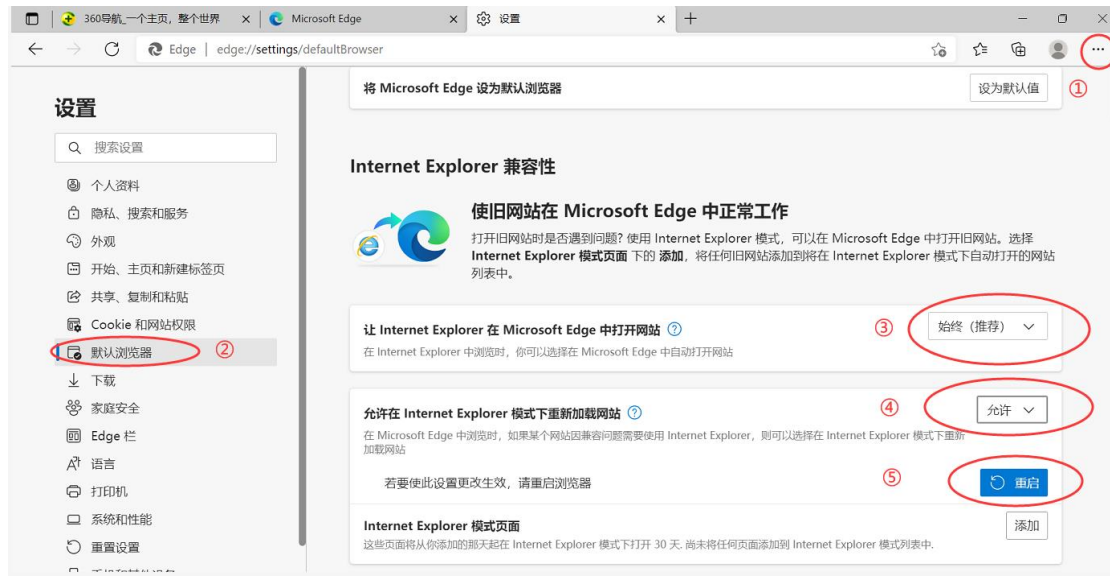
360导航_一个主页，整个世界 ×
Microsoft Edge ×
设置 ×
+

Edge | edge://settings/defaultBrowser

设置

搜索设置

个人资料
隐私、搜索和服务
外观
开始、主页和新建标签页
共享、复制和粘贴
Cookie 和网站权限
默认浏览器 ②
下载
家庭安全
Edge 栏
语言
打印机
系统和性能
重置设置

将 Microsoft Edge 设为默认浏览器
设为默认值 ①

Internet Explorer 兼容性

使旧网站在 Microsoft Edge 中正常工作

打开旧网站时是否遇到问题? 使用 Internet Explorer 模式，可以在 Microsoft Edge 中打开旧网站。选择 **Internet Explorer 模式页面** 下的 **添加**，将任何旧网站添加到将在 Internet Explorer 模式下自动打开的网站列表中。

让 Internet Explorer 在 Microsoft Edge 中打开网站 ?
在 Internet Explorer 中浏览时，你可以选择在 Microsoft Edge 中自动打开网站
③ 始终 (推荐)

允许在 Internet Explorer 模式下重新加载网站 ?
在 Microsoft Edge 中浏览时，如果某个网站因兼容问题需要使用 Internet Explorer，则可以选择在 Internet Explorer 模式下重新加载网站
④ 允许

若要使此设置更改生效，请重启浏览器
⑤ 重启

Internet Explorer 模式页面
这些页面将从你添加的那天起在 Internet Explorer 模式下打开 30 天. 尚未将任何页面添加到 Internet Explorer 模式列表中。
添加